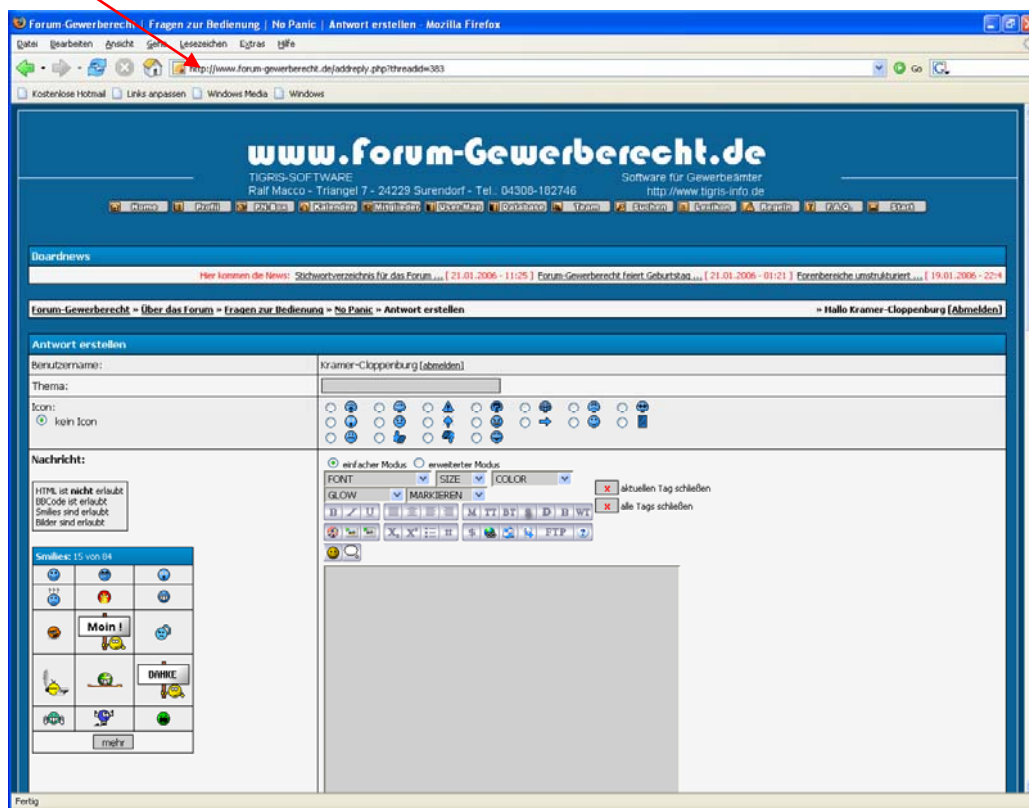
Forum-Gewerberecht | Fragen zur Bedienung | No Panic | Antwort erstellen - Mozilla Firefox

Datei Bearbeiten Ansicht Gehe Lesezeichen Extras Hilfe

http://www.forum-gewerberecht.de/addreply.php?threadid=383

Go

Kostenlose Hotmail Links anpassen Windows Media Windows

www.forum-Gewerberecht.de

TIGRIS-SOFTWARE
Ralf Macco - Triangel 7 - 24229 Surendorf - Tel.: 04308-182746

Software für Gewerbeämter
http://www.tigris-info.de

Home Profil PN-Box Kalender Mitglieder User-Map Database Team Suchen Lexikon Regeln F.A.Q. Start

Boardnews

Hier kommen die News: Stichwortverzeichnis für das Forum ... [ 21.01.2006 - 11:25 ] Forum-Gewerberecht feiert Geburtstag ... [ 21.01.2006 - 01:21 ] Forenbereiche umstrukturiert ... [ 19.01.2006 - 22:4

Forum-Gewerberecht » Über das Forum » Fragen zur Bedienung » No Panic » Antwort erstellen

» Hallo Kramer-Cloppenburg [Abmelden]

Antwort erstellen

Benutzername: Kramer-Cloppenburg [abmelden]

Thema:

Icon:
kein Icon

Nachricht:

HTML ist nicht erlaubt
BBCode ist erlaubt
Smilies sind erlaubt
Bilder sind erlaubt

Smilies: 15 von 84

Moin !

DANKE

mehr

einfacher Modus erweiterter Modus

FONT SIZE COLOR
GLOW MARKIEREN

aktuellen Tag schließen
alle Tags schließen

FTP

Fertig